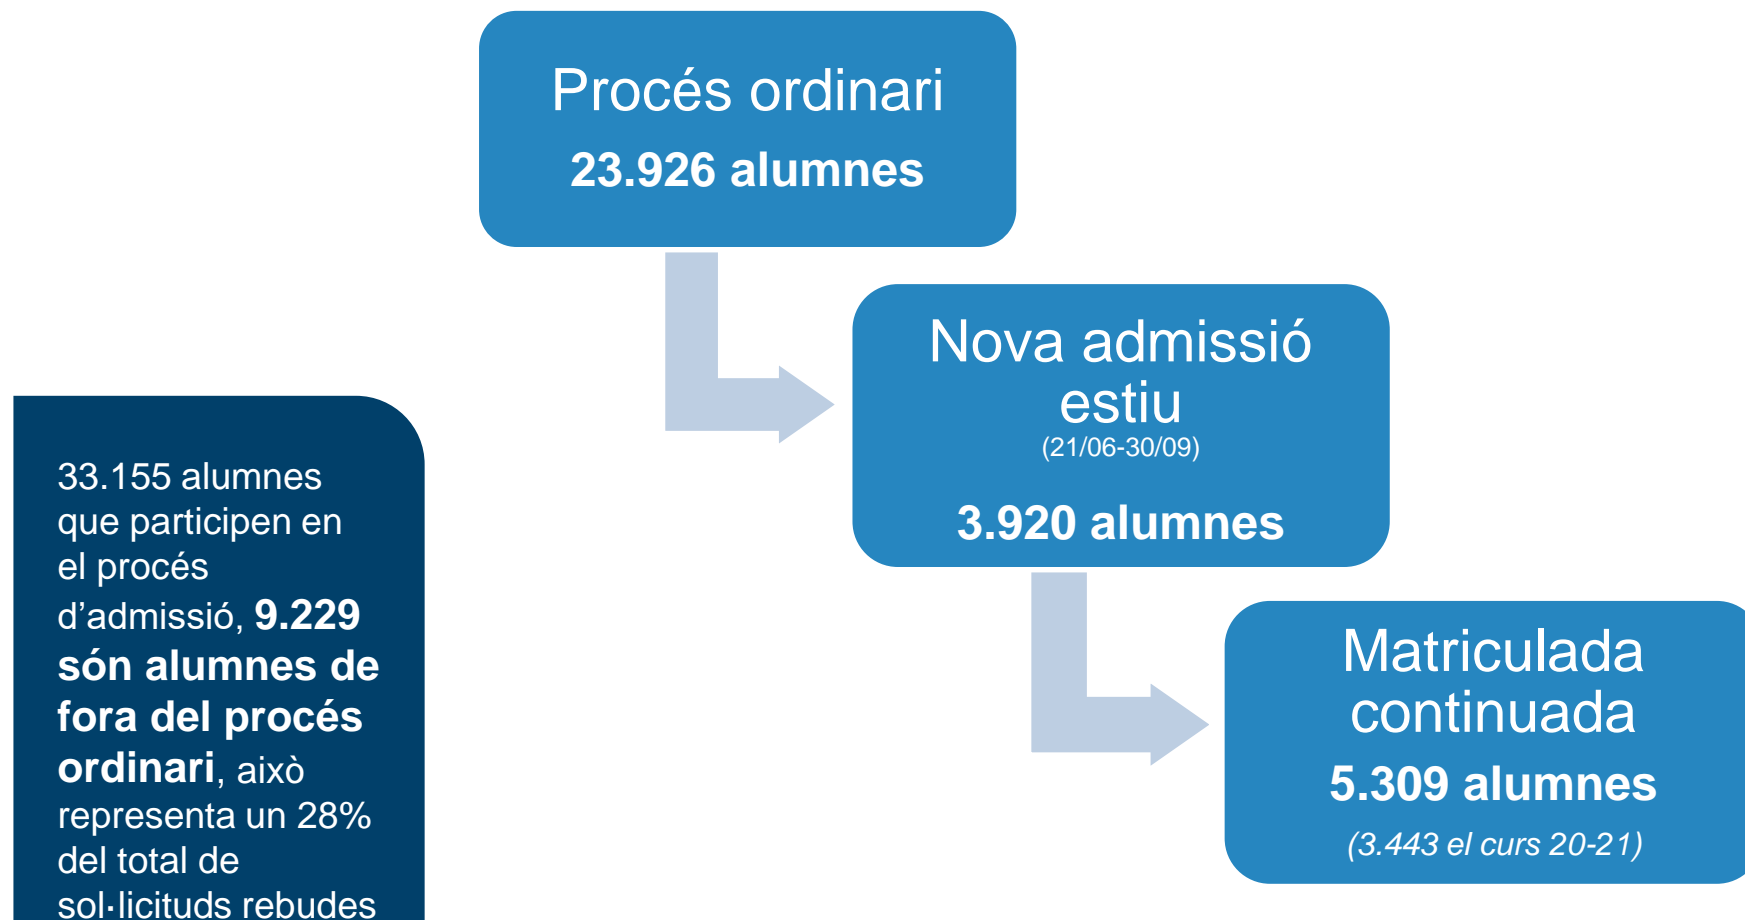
Procés ordinari
23.926 alumnes

Nova admissió estiu
(21/06-30/09)
3.920 alumnes

Matriculada continuada
5.309 alumnes
(3.443 el curs 20-21)

33.155 alumnes que participen en el procés d'admissió, 9.229 són alumnes de fora del procés ordinari, això representa un 28% del total de sol·licituds rebudes